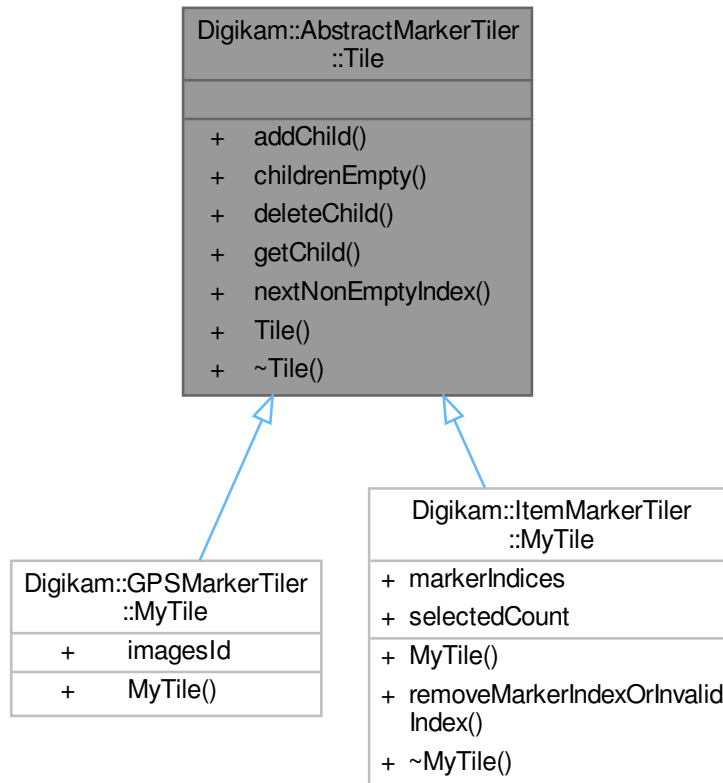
Digikam::AbstractMarkerTiler::Tile

+ addChild()
+ childrenEmpty()
+ deleteChild()
+ getChild()
+ nextNonEmptyIndex()
+ Tile()
+ ~Tile()

Digikam::GPSMarkerTiler::MyTile

+ imagesId

+ MyTile()

Digikam::ItemMarkerTiler::MyTile

+ markerIndices
+ selectedCount

+ MyTile()
+ removeMarkerIndexOrInvalidIndex()
+ ~MyTile()